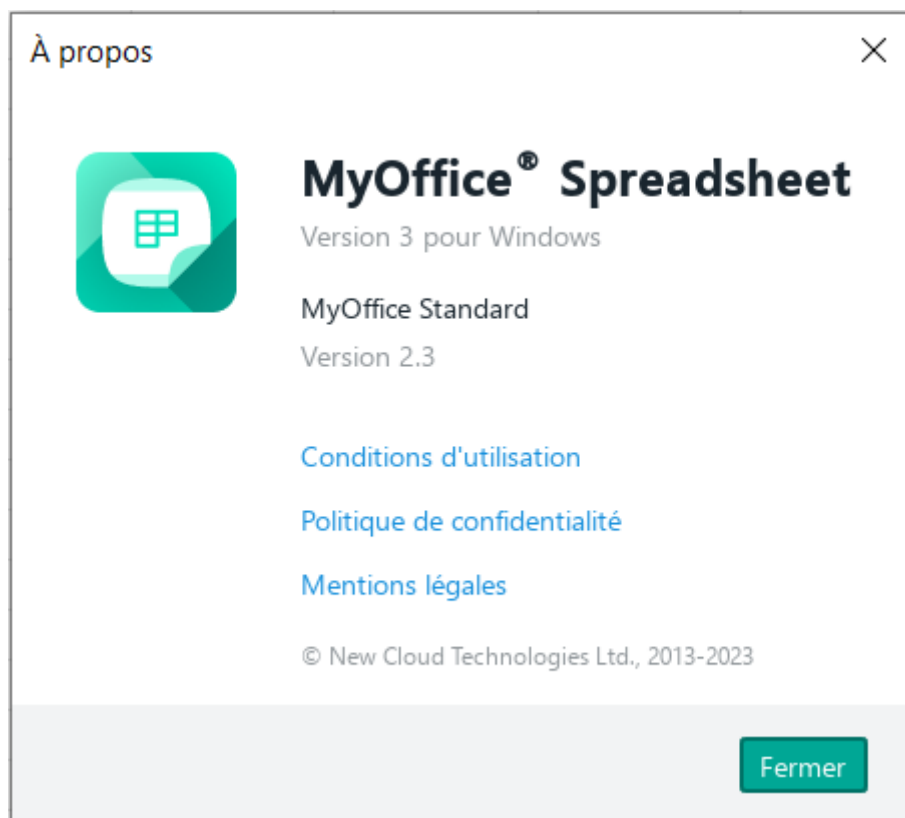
À propos

MyOffice® Spreadsheet

Version 3 pour Windows

MyOffice Standard

Version 2.3

Conditions d'utilisation

Politique de confidentialité

Mentions légales

© New Cloud Technologies Ltd., 2013-2023

Fermer